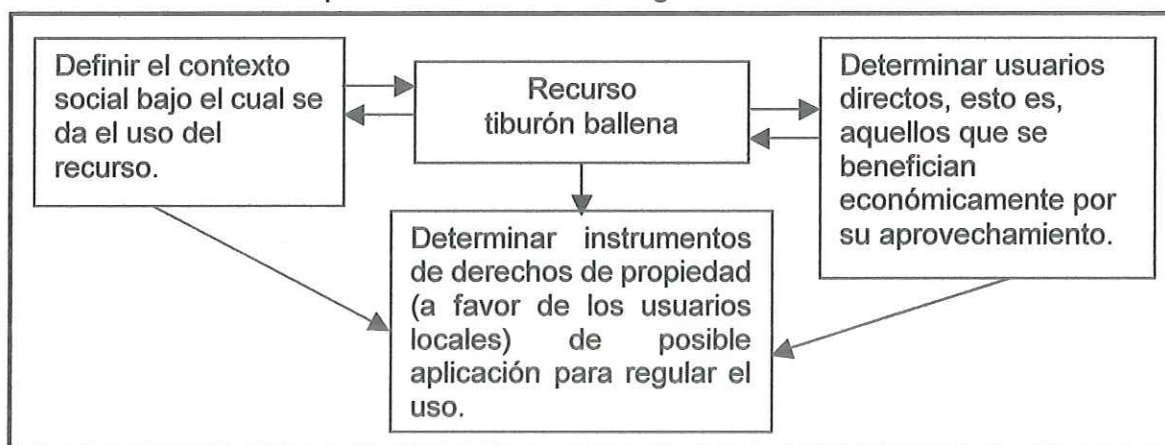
Definir el contexto social bajo el cual se da el uso del recurso.

Recurso tiburón ballena

Determinar usuarios directos, esto es, aquellos que se benefician económicamente por su aprovechamiento.

Determinar instrumentos de derechos de propiedad (a favor de los usuarios locales) de posible aplicación para regular el uso.